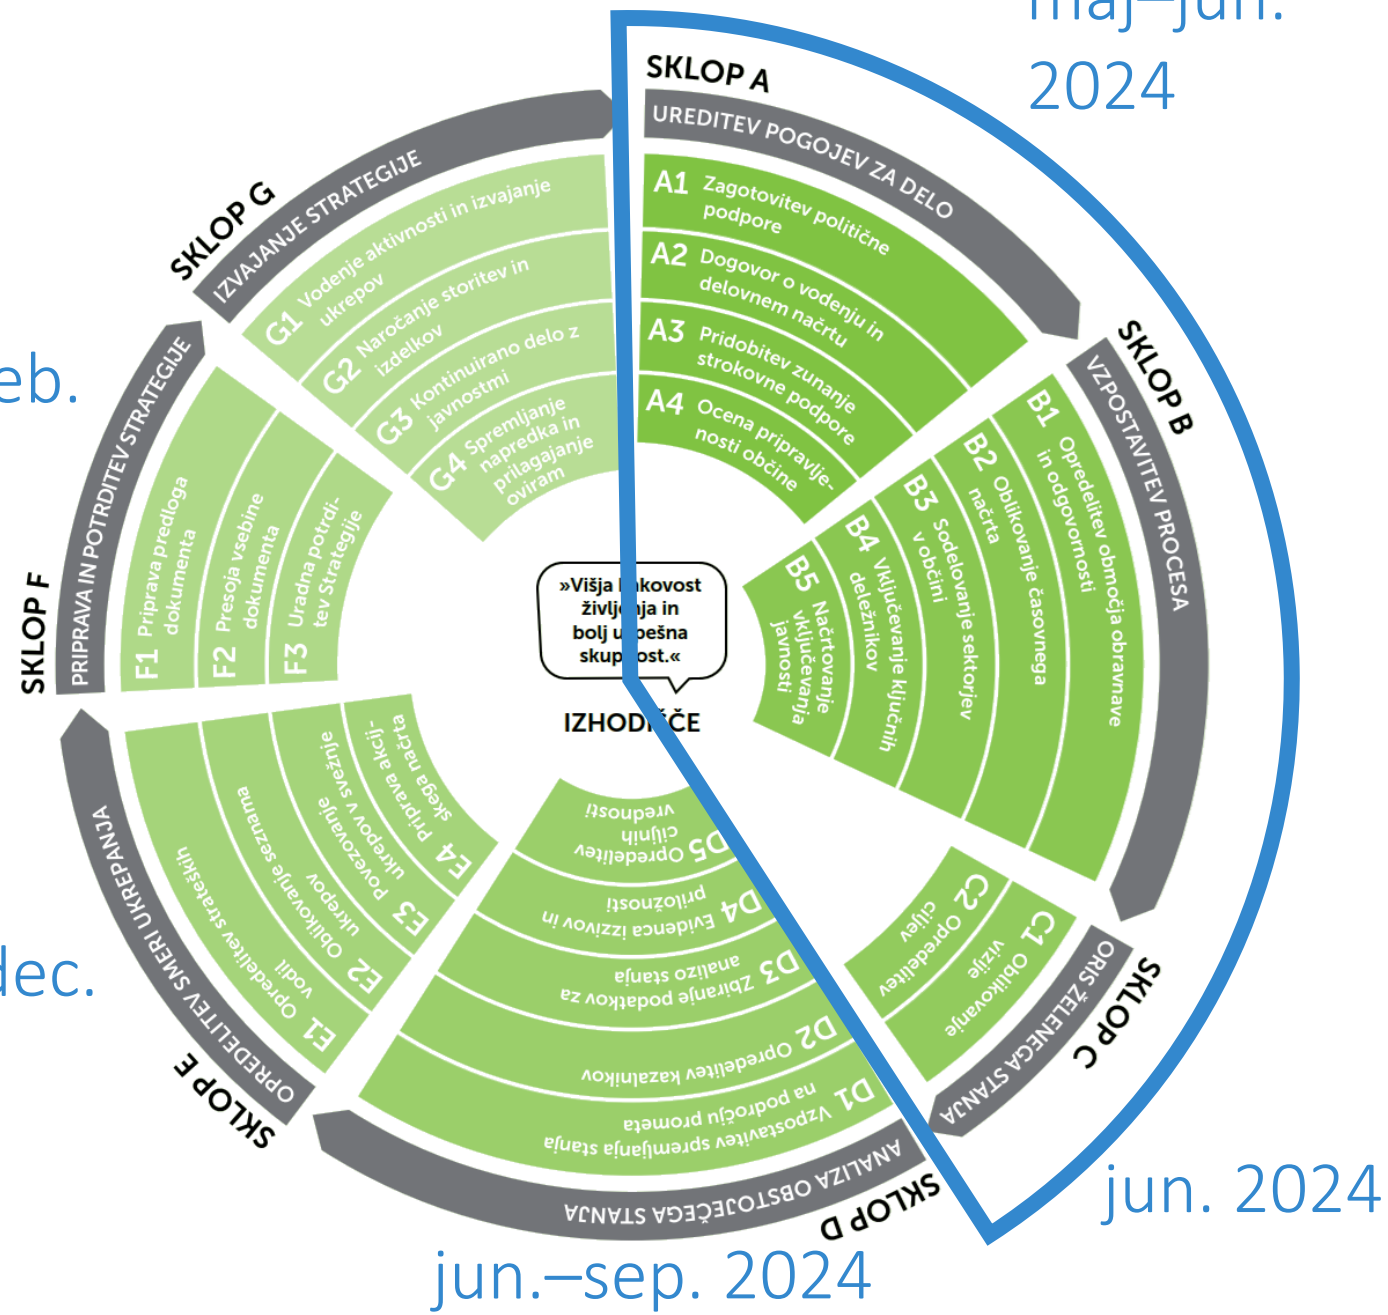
maj–jun.
2024

SKLOP A
UREDITEV POGOJEV ZA DELO
A1 Zagotovitev politične podpore
A2 Dogovor o vodenju in delovnem načrtu
A3 Pridobitev zunanje strokovne podpore
A4 Ocena pripravljenosti občine

SKLOP B
VZPOSTAVITEV PROCESA
B1 Opredelitev območja obravnave in odgovornosti
B2 Oblikovanje časovnega načrta
B3 Sodelovanje sektorjev v občini
B4 Vključevanje ključnih deležnikov
B5 Načrtovanje vključevanja javnosti

SKLOP C
ORIS ŽELENEGA STANJA
C1 Oblikovanje vizije
C2 Opredelitev ciljev

jun. 2024

SKLOP D
ANALIZA OBSTOJEČEGA STANJA
D1 Vzpostavitev spremljanja stanja na področju prometa
D2 Opredelitev kazalnikov
D3 Zbiranje podatkov za analizo stanja
D4 Evidenca izzivov in priložnosti
D5 Opredelitev ciljnih vrednosti

jun.–sep. 2024

SKLOP E
OPREDELITEV SMERI UKREPANJA
E1 Opredelitev strateških vodil
E2 Oblikovanje seznama ukrepov
E3 Povezovanje v svežnje ukrepov
E4 Priprava akcijskega načrta

dec.

SKLOP F
PRIPRAVA IN POTRDITEV STRATEGIJE
F1 Priprava predloga dokumenta
F2 Presoja vsebine dokumenta
F3 Uradna potrditev Strategije

eb.

SKLOP G
IZVAJANJE STRATEGIJE
G1 Vodenje aktivnosti in izvajanje ukrepov
G2 Naročanje storitev in izdelkov
G3 Kontinuirano delo z javnostmi
G4 Spremljanje napredka in prilagajanje oviram

»Višja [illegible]kovost življ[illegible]ja in bolj u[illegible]pešna skup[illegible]ost.«
IZHODI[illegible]ČE